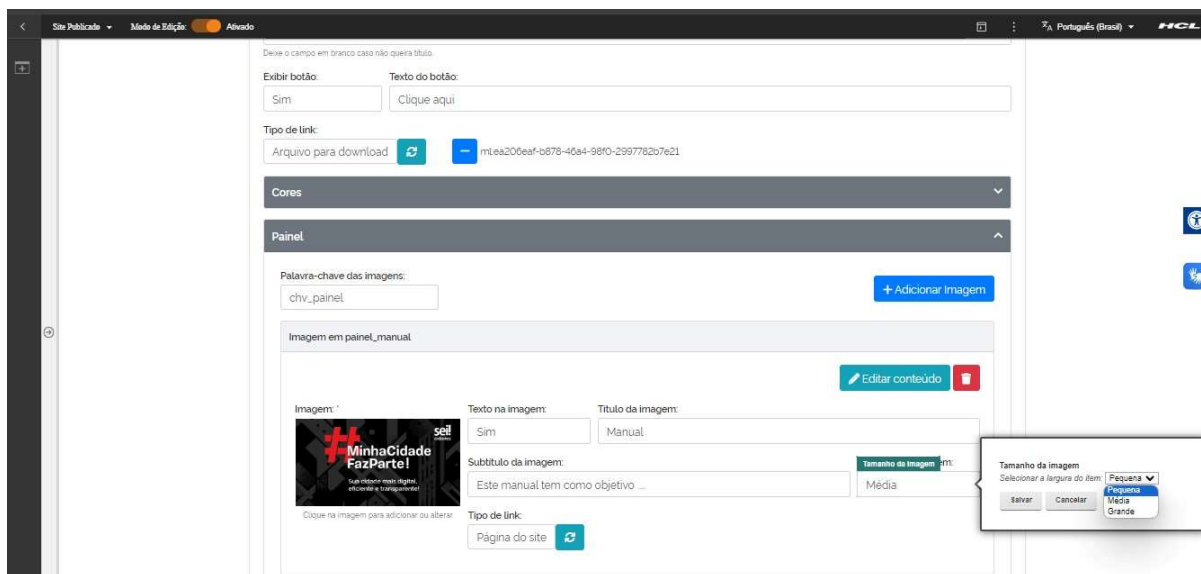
Site Publicado ▾ Modo de Edição: Ativado

Português (Brasil) ▾ HCL

Deixe o campo em branco caso não queira título.

Exibir botão: Texto do botão:

Sim Clique aqui

Tipo de link:

Arquivo para download

mlea206eaf-b878-46a4-98f0-2997782b7e21

Cores

Painel

Palavra-chave das imagens:

chv_painel

+ Adicionar Imagem

Imagem em painel_manual

Editar conteúdo

Imagem: *

sei!

#MinhaCidade FazParte!

Sua cidade mais digital, eficiente e transparente!

Clique na imagem para adicionar ou alterar

Texto na imagem: Título da imagem:

Sim Manual

Subtítulo da imagem: Tamanho da Imagem em:

Este manual tem como objetivo ... Média

Tipo de link:

Página do site

Tamanho da imagem

Selecionar a largura do item: Pequena

Pequena
Media
Grande

Salvar Cancelar